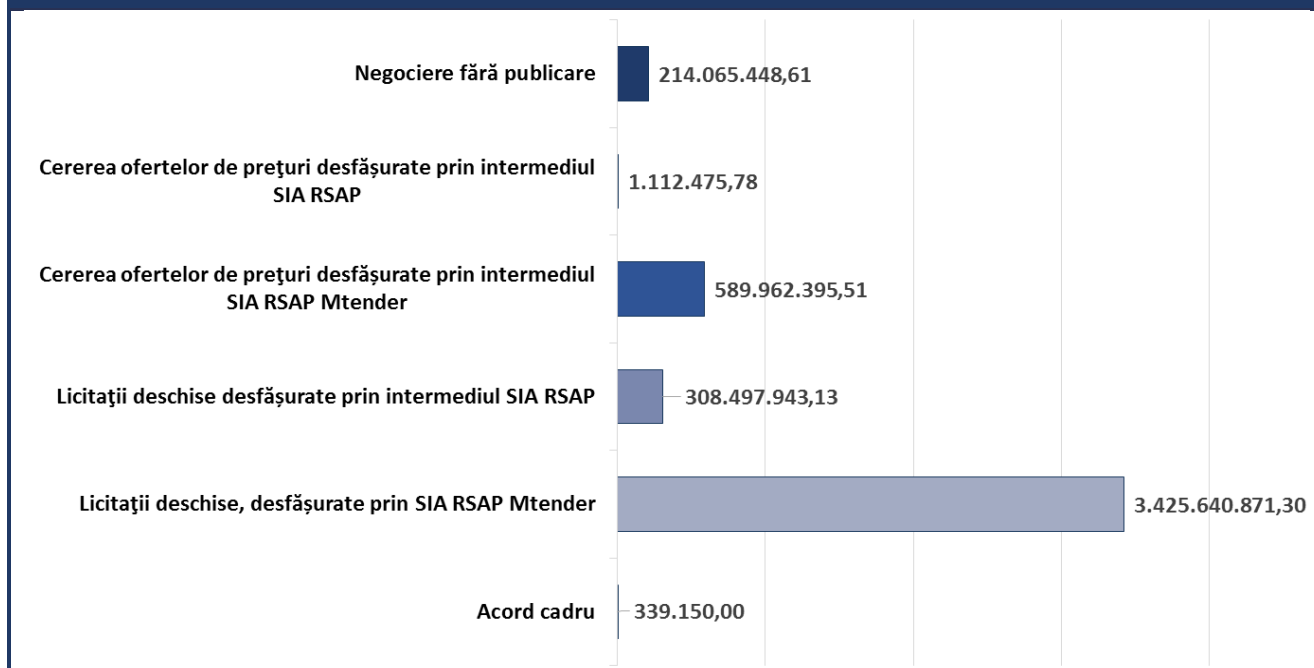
Negociere fără publicare
214.065.448,61

Cererea ofertelor de preţuri desfăşurate prin intermediul SIA RSAP
1.112.475,78

Cererea ofertelor de preţuri desfăşurate prin intermediul SIA RSAP Mtender
589.962.395,51

Licitaţii deschise desfăşurate prin intermediul SIA RSAP
308.497.943,13

Licitaţii deschise, desfăşurate prin SIA RSAP Mtender
3.425.640.871,30

Acord cadru
339.150,00